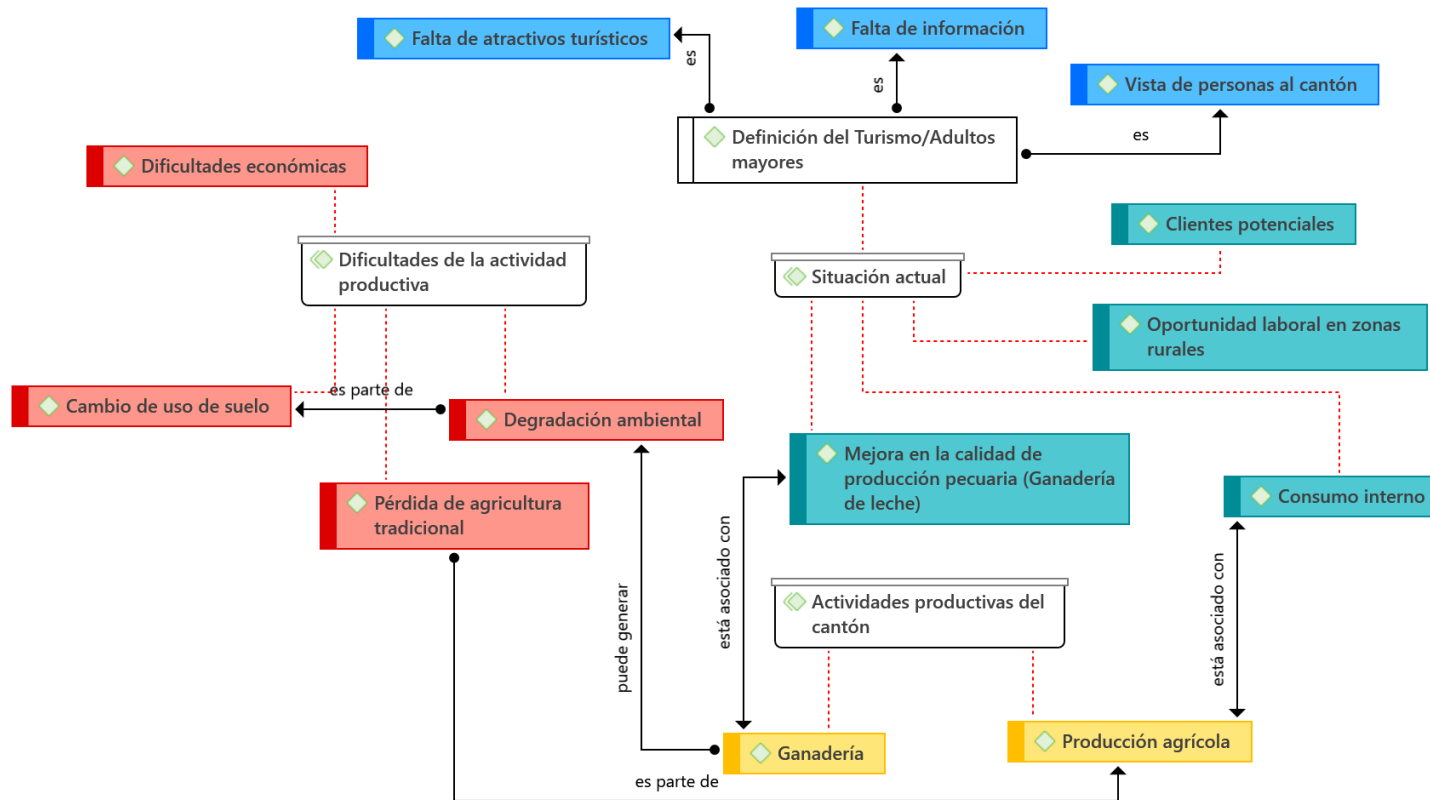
Falta de atractivos turísticos

es

Falta de información

es

Vista de personas al cantón

es

Definición del Turismo/Adultos mayores

Dificultades económicas

Dificultades de la actividad productiva

Situación actual

Clientes potenciales

Oportunidad laboral en zonas rurales

Cambio de uso de suelo

es parte de

Degradación ambiental

Mejora en la calidad de producción pecuaria (Ganadería de leche)

Consumo interno

Pérdida de agricultura tradicional

está asociado con

puede generar

Actividades productivas del cantón

está asociado con

Ganadería

Producción agrícola

es parte de